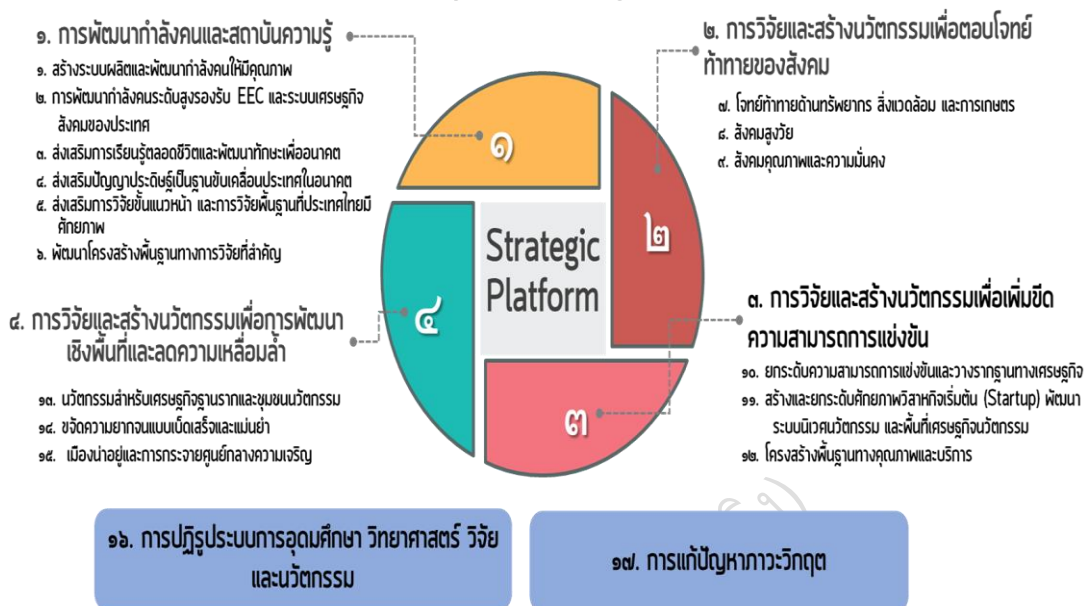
๑. การพัฒนากำลังคนและสถาบันความรู้

๑. สร้างระบบผลิตและพัฒนากำลังคนให้มีคุณภาพ

๒. การพัฒนากำลังคนระดับสูงรองรับ EEC และระบบเศรษฐกิจสังคมของประเทศ

๓. ส่งเสริมการเรียนรู้ตลอดชีวิตและพัฒนาทักษะเพื่ออนาคต

๔. ส่งเสริมปัญญาประดิษฐ์เป็นฐานขับเคลื่อนประเทศในอนาคต

๕. ส่งเสริมการวิจัยขั้นแนวหน้า และการวิจัยพื้นฐานที่ประเทศไทยมีศักยภาพ

๖. พัฒนาโครงสร้างพื้นฐานทางการวิจัยที่สำคัญ

๒. การวิจัยและสร้างนวัตกรรมเพื่อตอบโจทย์ท้าทายของสังคม

๗. โจทย์ท้าทายด้านทรัพยากร สิ่งแวดล้อม และการเกษตร

๘. สังคมสูงวัย

๙. สังคมคุณภาพและความมั่นคง

๑

๒

Strategic Platform

๔

๓

๔. การวิจัยและสร้างนวัตกรรมเพื่อการพัฒนาเชิงพื้นที่และลดความเหลื่อมล้ำ

๑๓. นวัตกรรมสำหรับเศรษฐกิจฐานรากและชุมชนนวัตกรรม

๑๔. ขจัดความยากจนแบบเบ็ดเสร็จและแม่นยำ

๑๕. เมืองน่าอยู่และการกระจายศูนย์กลางความเจริญ

๓. การวิจัยและสร้างนวัตกรรมเพื่อเพิ่มขีดความสามารถการแข่งขัน

๑๐. ยกระดับความสามารถการแข่งขันและวางรากฐานทางเศรษฐกิจ

๑๑. สร้างและยกระดับศักยภาพวิสาหกิจเริ่มต้น (Startup) พัฒนาระบบนิเวศนวัตกรรม และพื้นที่เศรษฐกิจนวัตกรรม

๑๒. โครงสร้างพื้นฐานทางคุณภาพและบริการ

๑๖. การปฏิรูประบบการอุดมศึกษา วิทยาศาสตร์ วิจัย และนวัตกรรม

๑๗. การแก้ปัญหาภาวะวิกฤต